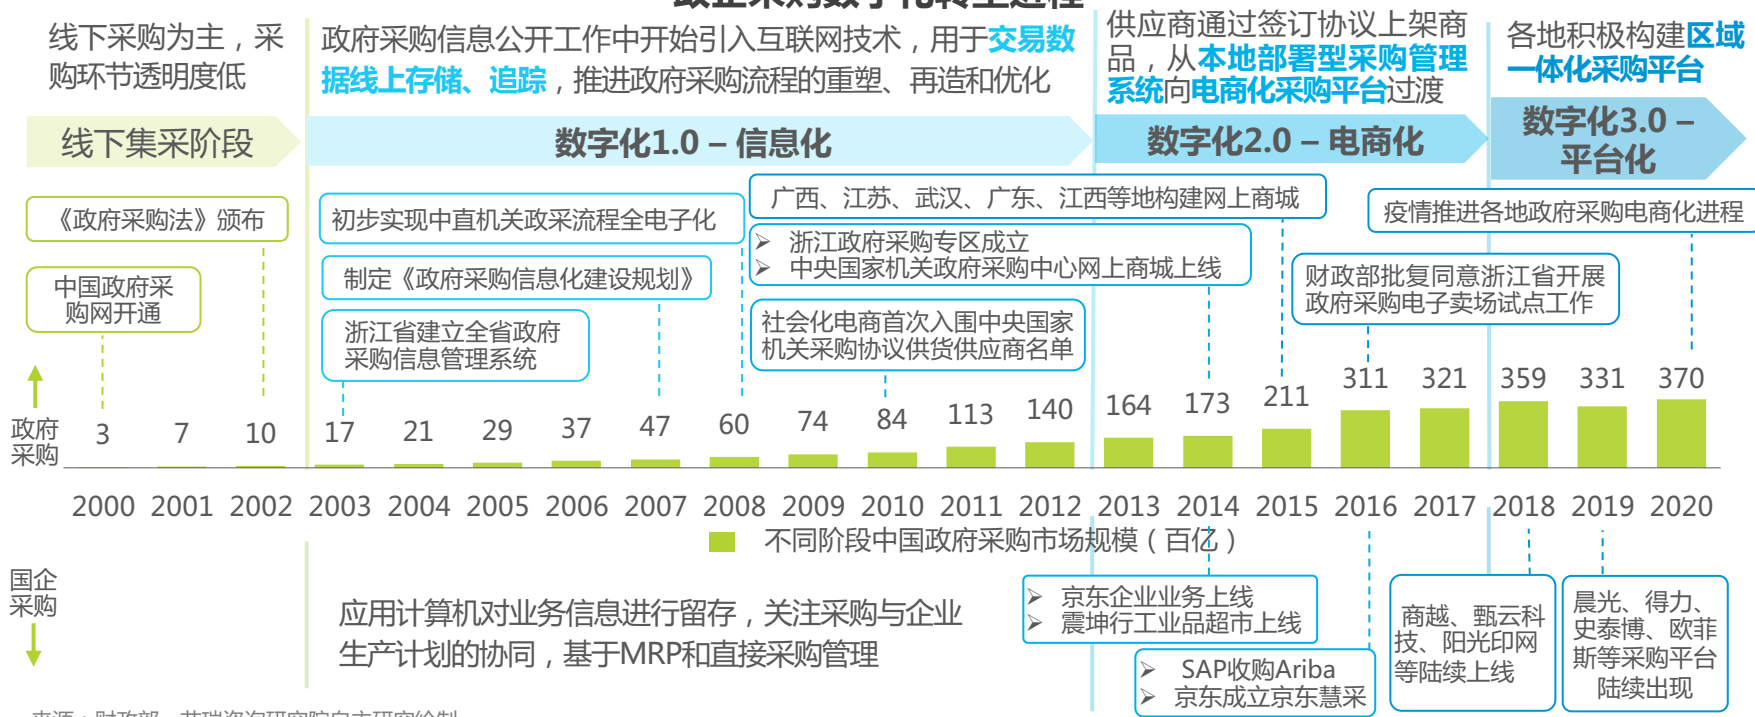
线下采购为主，采购环节透明度低

政府采购信息公开工作中开始引入互联网技术，用于交易数据线上存储、追踪，推进政府采购流程的重塑、再造和优化

供应商通过签订协议上架商品，从本地部署型采购管理系统向电商化采购平台过渡

各地积极构建区域一体化采购平台

线下集采阶段

数字化1.0 – 信息化

数字化2.0 – 电商化

数字化3.0 – 平台化

《政府采购法》颁布

中国政府采购网开通

初步实现中直机关政采流程全电子化

制定《政府采购信息化建设规划》

浙江省建立全省政府采购信息管理系统

广西、江苏、武汉、广东、江西等地构建网上商城

➢ 浙江政府采购专区成立
➢ 中央国家机关政府采购中心网上商城上线

社会化电商首次入围中央国家机关采购协议供货供应商名单

财政部批复同意浙江省开展政府采购电子卖场试点工作

疫情推进各地政府采购电商化进程

政府采购

| 3 | 7 | 10 | 17 | 21 | 29 | 37 | 47 | 60 | 74 | 84 | 113 | 140 | 164 | 173 | 211 | 311 | 321 | 359 | 331 | 370 |
|---|---|---|---|---|---|---|---|---|---|---|---|---|---|---|---|---|---|---|---|---|
| 2000 | 2001 | 2002 | 2003 | 2004 | 2005 | 2006 | 2007 | 2008 | 2009 | 2010 | 2011 | 2012 | 2013 | 2014 | 2015 | 2016 | 2017 | 2018 | 2019 | 2020 |

不同阶段中国政府采购市场规模（百亿）

国企采购

应用计算机对业务信息进行留存，关注采购与企业生产计划的协同，基于MRP和直接采购管理

➢ 京东企业业务上线
➢ 震坤行工业品超市上线

➢ SAP收购Ariba
➢ 京东成立京东慧采

商越、甄云科技、阳光印网等陆续上线

晨光、得力、史泰博、欧菲斯等采购平台陆续出现

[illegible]